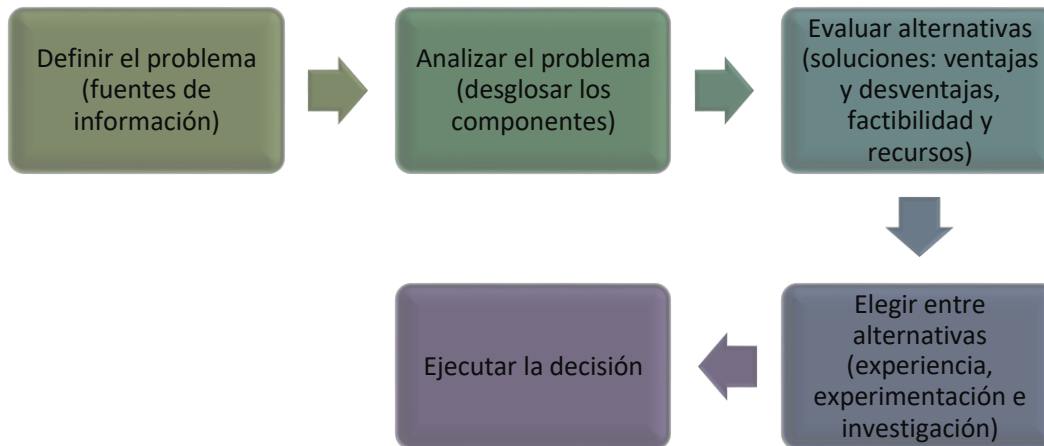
Definir el problema (fuentes de información)

Analizar el problema (desglosar los componentes)

Evaluar alternativas (soluciones: ventajas y desventajas, factibilidad y recursos)

Elegir entre alternativas (experiencia, experimentación e investigación)

Ejecutar la decisión